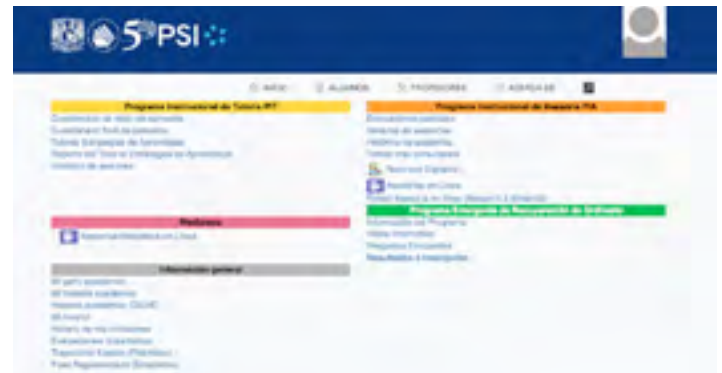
5 PSI

INICIO | ALUMNOS | PROFESORES | ASESOR

Programa Institucional de Tutoría PIT
Cuestionario de estilo de aprendizaje
Cuestionario final de semestre
Tutorial: Estrategias de Aprendizaje
Reporte del Tutorial Estrategias de Aprendizaje
Directorio de asesorías

Programa Institucional de Asesoría PIA
Evaluaciones parciales
Sistema de asesorías
Histórico de asesorías
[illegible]
Recursos Digitales
Asesorías en Línea
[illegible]

Programa Emergente de Recuperación de Unidades
Información del Programa
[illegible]
Preguntas Frecuentes
Resultados e Inscripción

Mediateca
Asesoría Mediateca en Línea

Información general
Mi perfil académico
Mi historial académico
Historial académico CELHC
Mi horario
Historial de mis inscripciones
Evaluaciones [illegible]
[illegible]
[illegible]